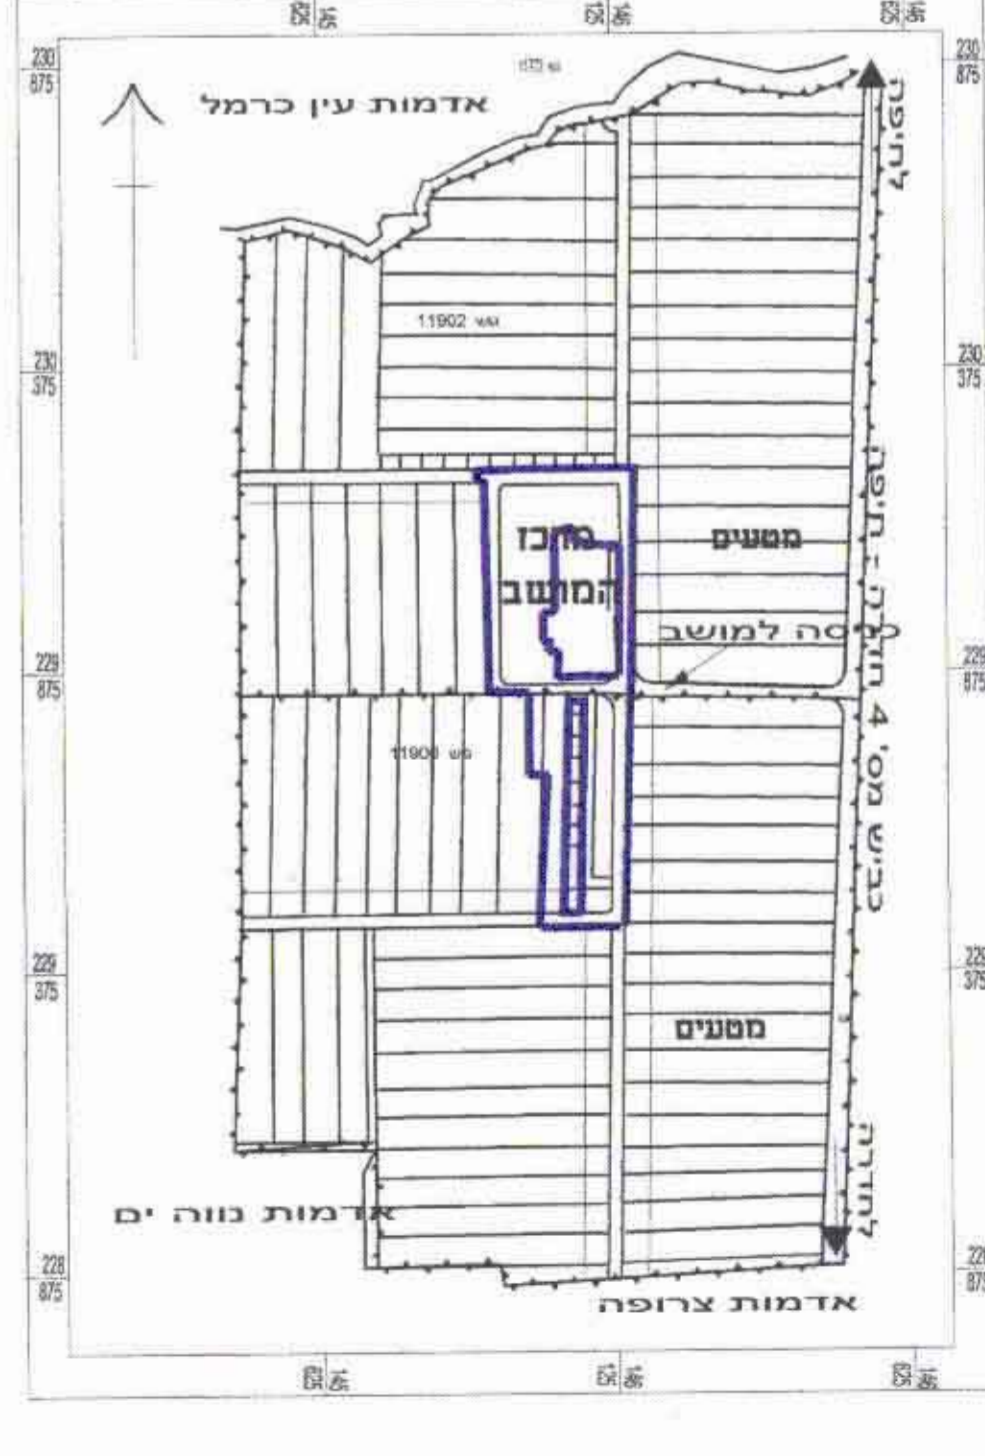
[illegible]
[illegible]
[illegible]

230
875

אדמות עין כרמל

230
875

לחיפה

11902 גוש

230
375

230
375

מרכז
המושב

מטעים

כביש מס' 4 חדרה - חיפה

כניסה למושב

229
875

229
875

11900 גוש

229
375

229
375

מטעים

לחדרה

אדמות נווה ים

228
875

228
875

אדמות צרופה

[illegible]
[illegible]
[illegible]